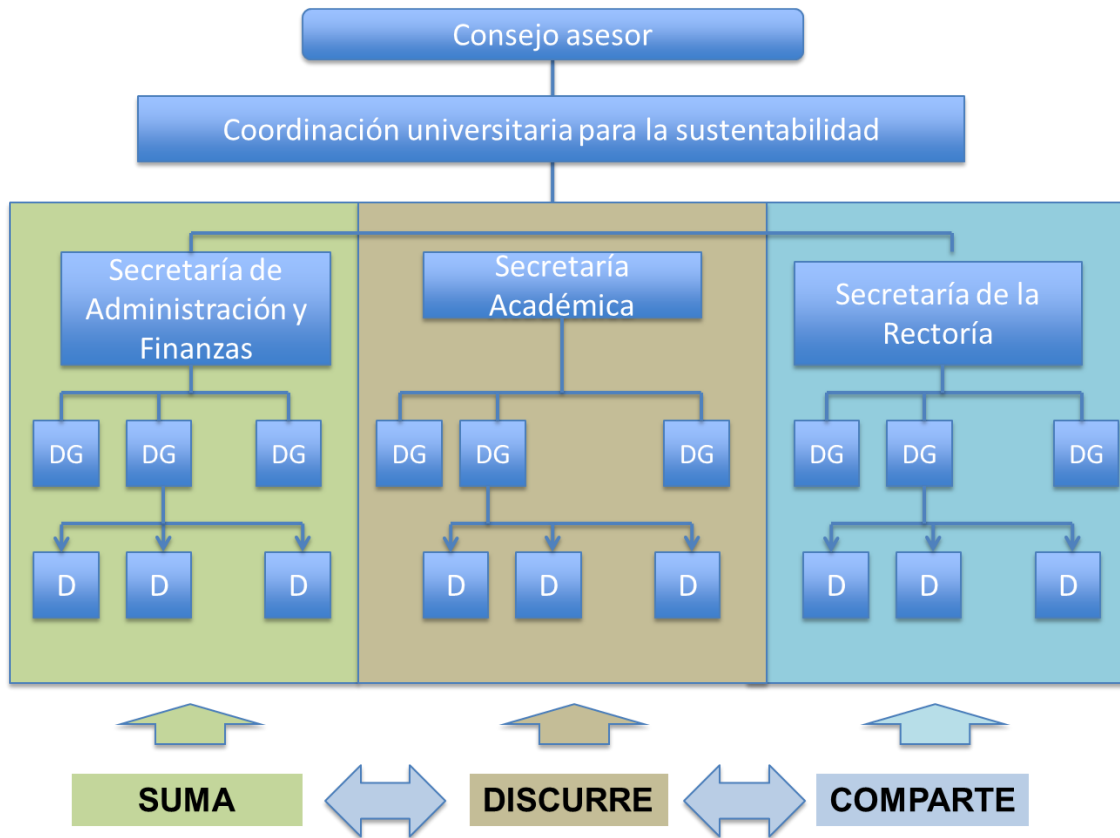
Consejo asesor

Coordinación universitaria para la sustentabilidad

Secretaría de Administración y Finanzas

DG DG DG

D D D

Secretaría Académica

DG DG DG

D D D

Secretaría de la Rectoría

DG DG DG

D D D

SUMA

DISCURRE

COMPARTE